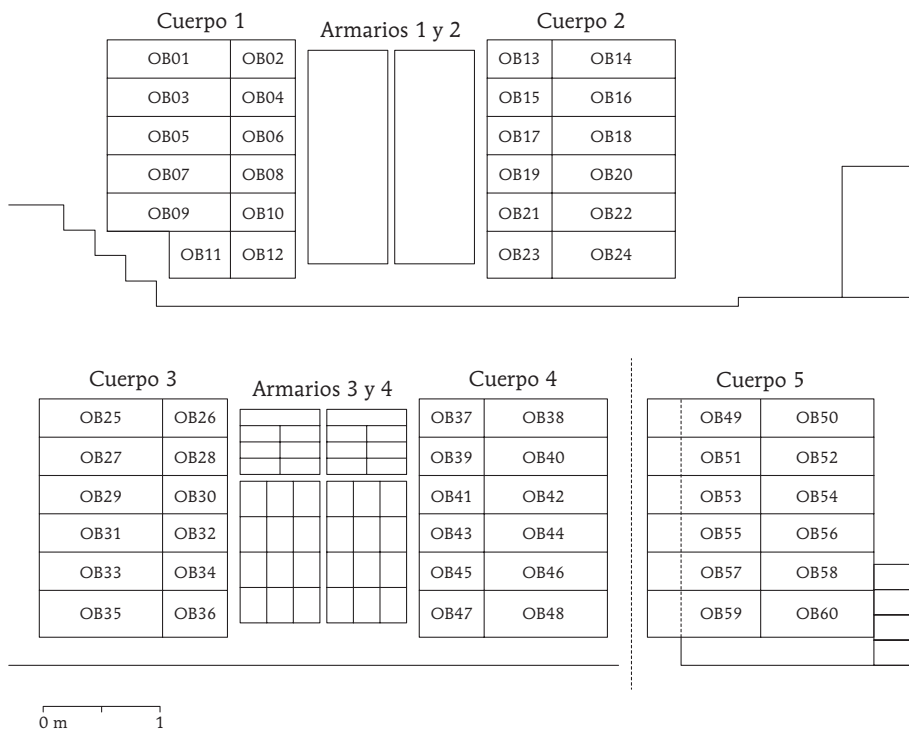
Cuerpo 1

| OB01 | OB02 |
|---|---|
| OB03 | OB04 |
| OB05 | OB06 |
| OB07 | OB08 |
| OB09 | OB10 |
| OB11 | OB12 |

Armarios 1 y 2

Cuerpo 2

| OB13 | OB14 |
|---|---|
| OB15 | OB16 |
| OB17 | OB18 |
| OB19 | OB20 |
| OB21 | OB22 |
| OB23 | OB24 |

Cuerpo 3

| OB25 | OB26 |
|---|---|
| OB27 | OB28 |
| OB29 | OB30 |
| OB31 | OB32 |
| OB33 | OB34 |
| OB35 | OB36 |

Armarios 3 y 4

Cuerpo 4

| OB37 | OB38 |
|---|---|
| OB39 | OB40 |
| OB41 | OB42 |
| OB43 | OB44 |
| OB45 | OB46 |
| OB47 | OB48 |

Cuerpo 5

| OB49 | OB50 |
|---|---|
| OB51 | OB52 |
| OB53 | OB54 |
| OB55 | OB56 |
| OB57 | OB58 |
| OB59 | OB60 |

0 m 1